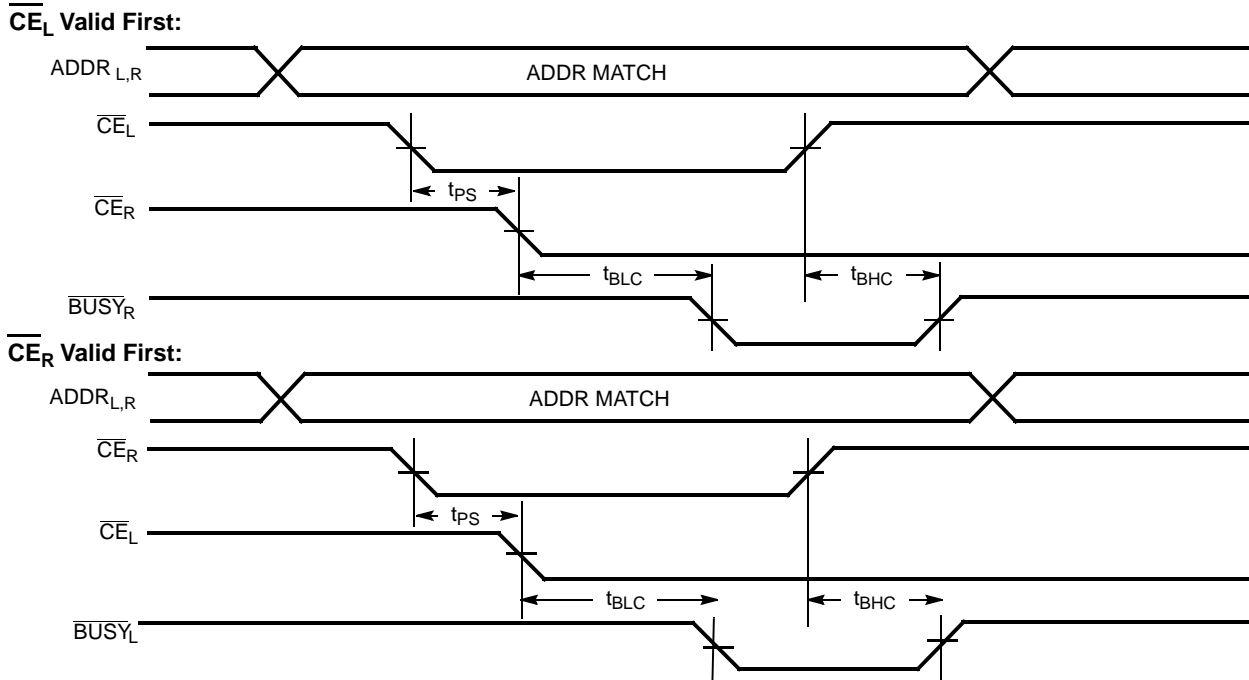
$\overline{CE_L}$ Valid First:

ADDR $_{L,R}$

ADDR MATCH

$\overline{CE}_L$

$t_{PS}$

$\overline{CE}_R$

$t_{BLC}$

$t_{BHC}$

$\overline{BUSY}_R$

$\overline{CE_R}$ Valid First:

ADDR$_{L,R}$

ADDR MATCH

$\overline{CE}_R$

$t_{PS}$

$\overline{CE}_L$

$t_{BLC}$

$t_{BHC}$

$\overline{BUSY}_L$